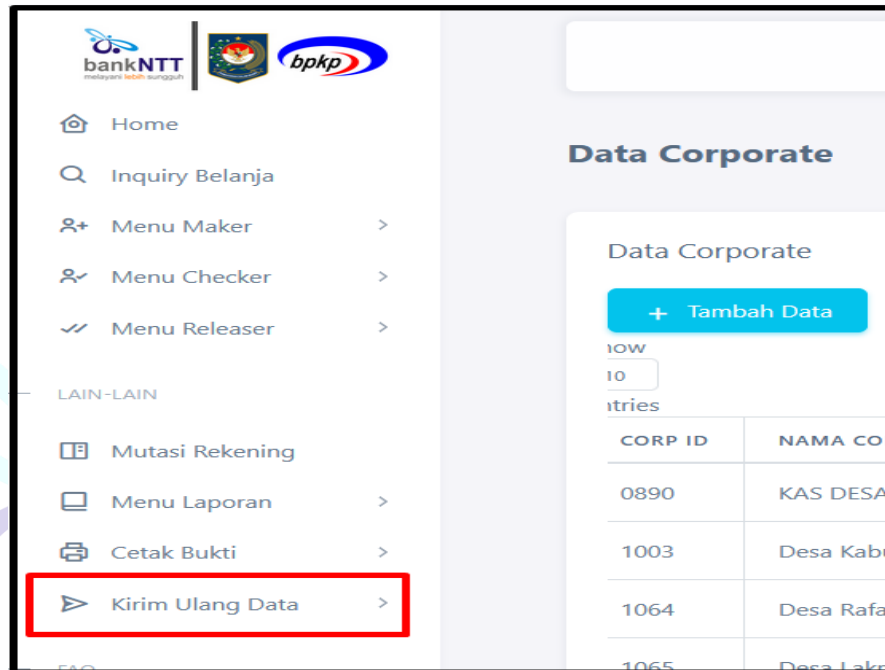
bankNTT
melayani lebih sungguh
bpkp

Home
Inquiry Belanja
Menu Maker
Menu Checker
Menu Releaser

LAIN-LAIN

Mutasi Rekening
Menu Laporan
Cetak Bukti
Kirim Ulang Data
FAQ

Data Corporate

Data Corporate

+ Tambah Data

now
10
ntries

| CORP ID | NAMA CO |
|---|---|
| 0890 | KAS DESA |
| 1003 | Desa Kabu |
| 1064 | Desa Rafa |
| 1065 | Desa Lakr |